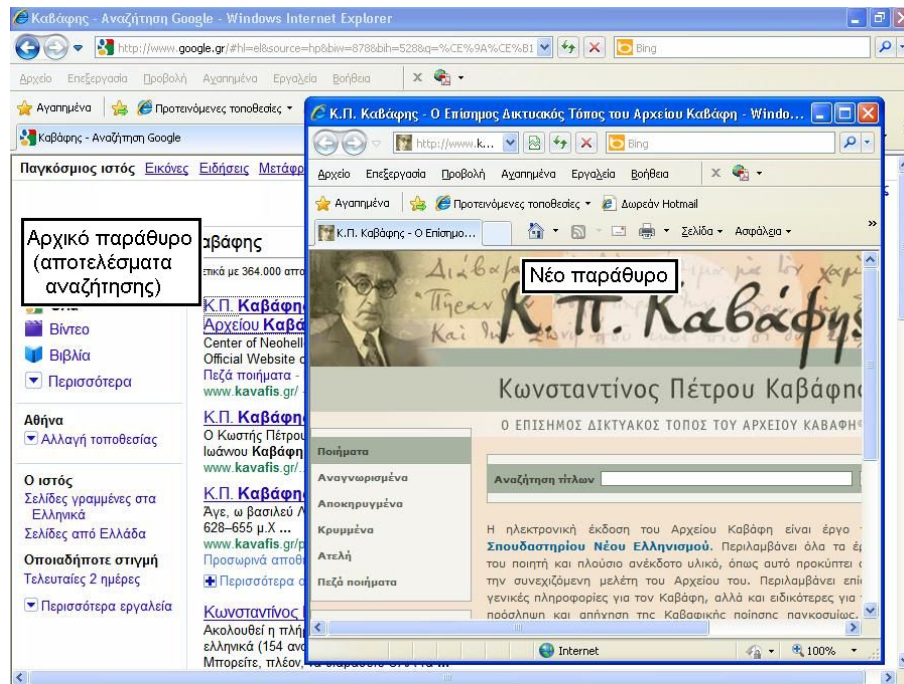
Καβάφης - Αναζήτηση Google - Windows Internet Explorer

http://www.google.gr/#hl=el&source=hp&biw=878&bih=528&q=%CE%9A%CE%B1

Bing

Αρχείο Επεξεργασία Προβολή Αγαπημένα Εργαλεία Βοήθεια

Αγαπημένα Προτεινόμενες τοποθεσίες

Καβάφης - Αναζήτηση Google

Παγκόσμιος ιστός Εικόνες Ειδήσεις Μετάφρ

Αρχικό παράθυρο (αποτελέσματα αναζήτησης)

αβάφης

ατικά με 364.000 αποτ

Βίντεο

Βιβλία

Περισσότερα

Αθήνα

Αλλαγή τοποθεσίας

Ο ιστός

Σελίδες γραμμένες στα Ελληνικά

Σελίδες από Ελλάδα

Οποιαδήποτε στιγμή

Τελευταίες 2 ημέρες

Περισσότερα εργαλεία

Κ.Π. Καβάφης Αρχείου Καβά Center of Neohell Official Website c Πεζά ποιήματα - www.kavafis.gr/

Κ.Π. Καβάφης Ο Κωστής Πέτρου Ιωάνου Καβάφη www.kavafis.gr/.

Κ.Π. Καβάφης Άγε, ω βασιλεύ Λ 628–655 μ.Χ ... www.kavafis.gr/p Προσωρινά αποθ Περισσότερα

Κωνσταντίνος Ακολουθεί η πλήρ ελληνικά (154 ανα Μπορείτε, πλέον,

Κ.Π. Καβάφης - Ο Επίσημος Δικτυακός Τόπος του Αρχείου Καβάφη - Windo...

http://www.k...

Bing

Αρχείο Επεξεργασία Προβολή Αγαπημένα Εργαλεία Βοήθεια

Αγαπημένα Προτεινόμενες τοποθεσίες Δωρεάν Hotmail

Κ.Π. Καβάφης - Ο Επίσημο...

Σελίδα Ασφάλεια

Νέο παράθυρο

Κ. Π. Καβάφης

Κωνσταντίνος Πέτρου Καβάφης

Ο ΕΠΙΣΗΜΟΣ ΔΙΚΤΥΑΚΟΣ ΤΟΠΟΣ ΤΟΥ ΑΡΧΕΙΟΥ ΚΑΒΑΦΗ

Ποιήματα

Αναγνωρισμένα

Αποκηρυγμένα

Κρυμμένα

Ατελή

Πεζά ποιήματα

Αναζήτηση τίτλων

Η ηλεκτρονική έκδοση του Αρχείου Καβάφη είναι έργο Σπουδαστηρίου Νέου Ελληνισμού. Περιλαμβάνει όλα τα έ του ποιητή και πλούσιο ανέκδοτο υλικό, όπως αυτό προκύπτει την συνεχιζόμενη μελέτη του Αρχείου του. Περιλαμβάνει επί γενικές πληροφορίες για τον Καβάφη, αλλά και ειδικότερες για πρόσληψη και απήχηση της Καβαφικής ποίησης παγκοσμίως.

Internet

100%